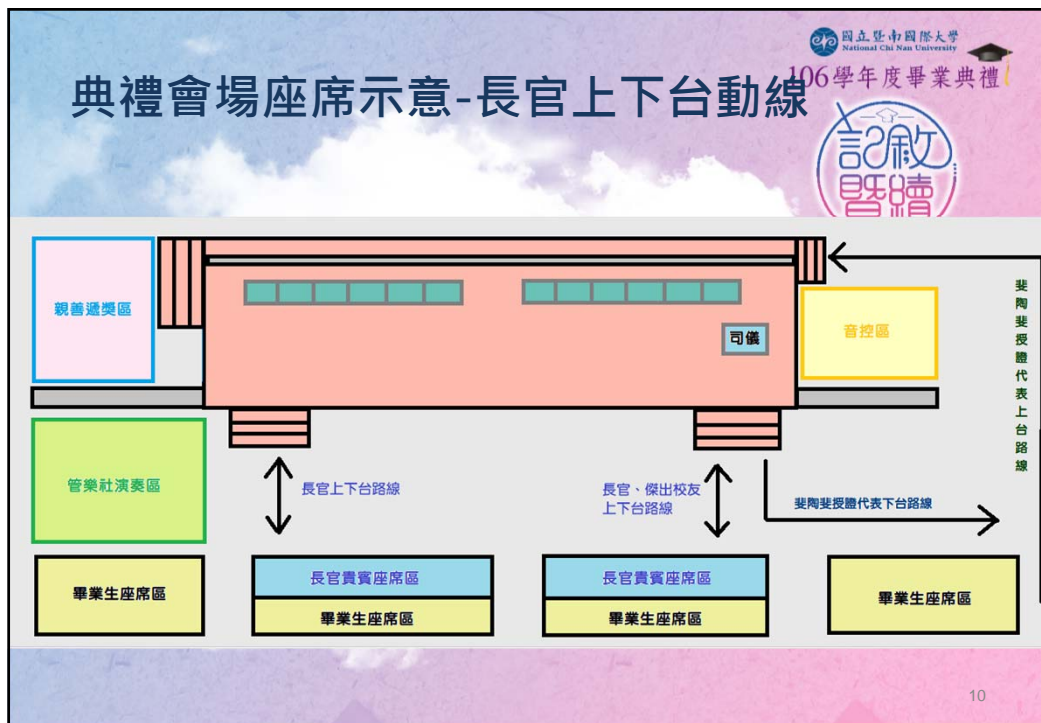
典禮會場座席示意-長官上下台動線

國立暨南國際大學
National Chi Nan University
106學年度畢業典禮
記敘暨續

親善遞獎區

司儀

音控區

斐陶斐授證代表上台路線

管樂社演奏區

長官上下台路線

長官、傑出校友上下台路線

斐陶斐授證代表下台路線

畢業生座席區

長官貴賓座席區

畢業生座席區

長官貴賓座席區

畢業生座席區

畢業生座席區

10